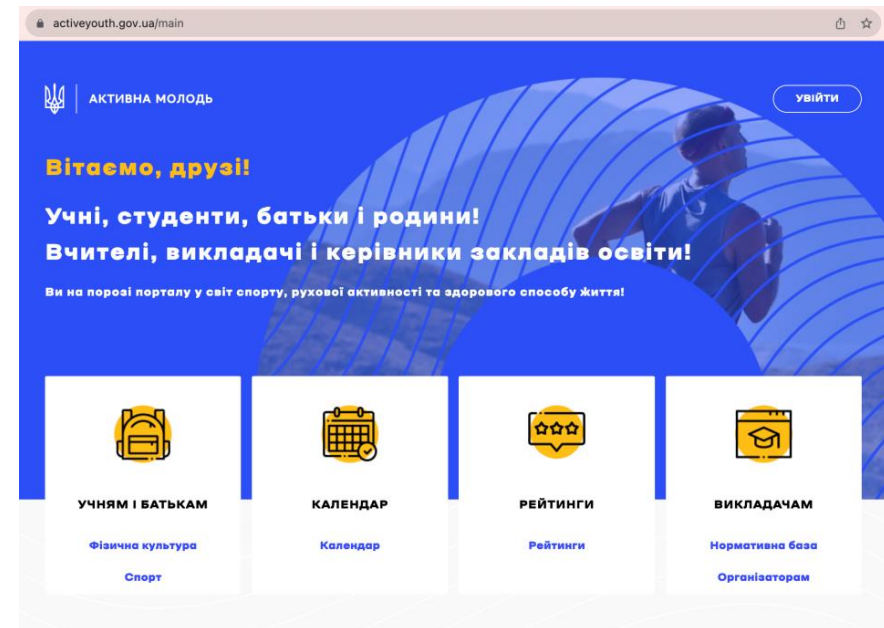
activeyouth.gov.ua/main

АКТИВНА МОЛОДЬ

УВІЙТИ

Вітаємо, друзі!

Учні, студенти, батьки і родини!
Вчителі, викладачі і керівники закладів освіти!

Ви на порозі порталу у світ спорту, рухової активності та здорового способу життя!

УЧНЯМ І БАТЬКАМ
Фізична культура
Спорт

КАЛЕНДАР
Календар

РЕЙТИНГИ
Рейтинги

ВИКЛАДАЧАМ
Нормативна база
Організаторам